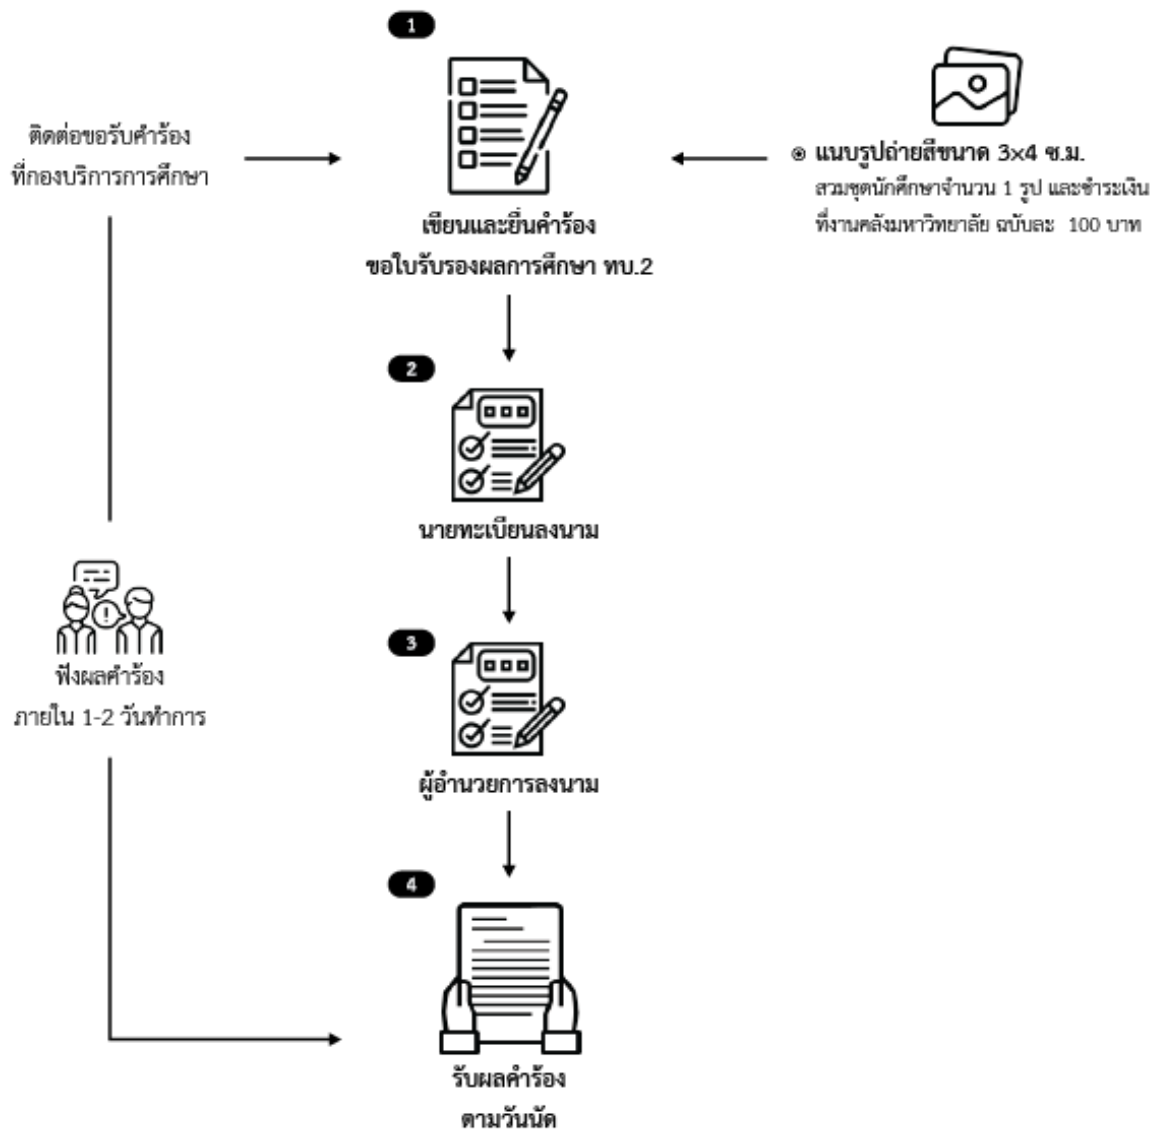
1

ติดต่อขอรับคำร้อง ที่กองบริการการศึกษา

เขียนและยื่นคำร้อง ขอใบรับรองผลการศึกษา ทบ.2

⊛ แนบรูปถ่ายสีขนาด 3×4 ซ.ม. สวมชุดนักศึกษาจำนวน 1 รูป และชำระเงิน ที่งานคลังมหาวิทยาลัย ฉบับละ 100 บาท

2

นายทะเบียนลงนาม

ฟังผลคำร้อง ภายใน 1-2 วันทำการ

3

ผู้อำนวยการลงนาม

4

รับผลคำร้อง ตามวันนัด